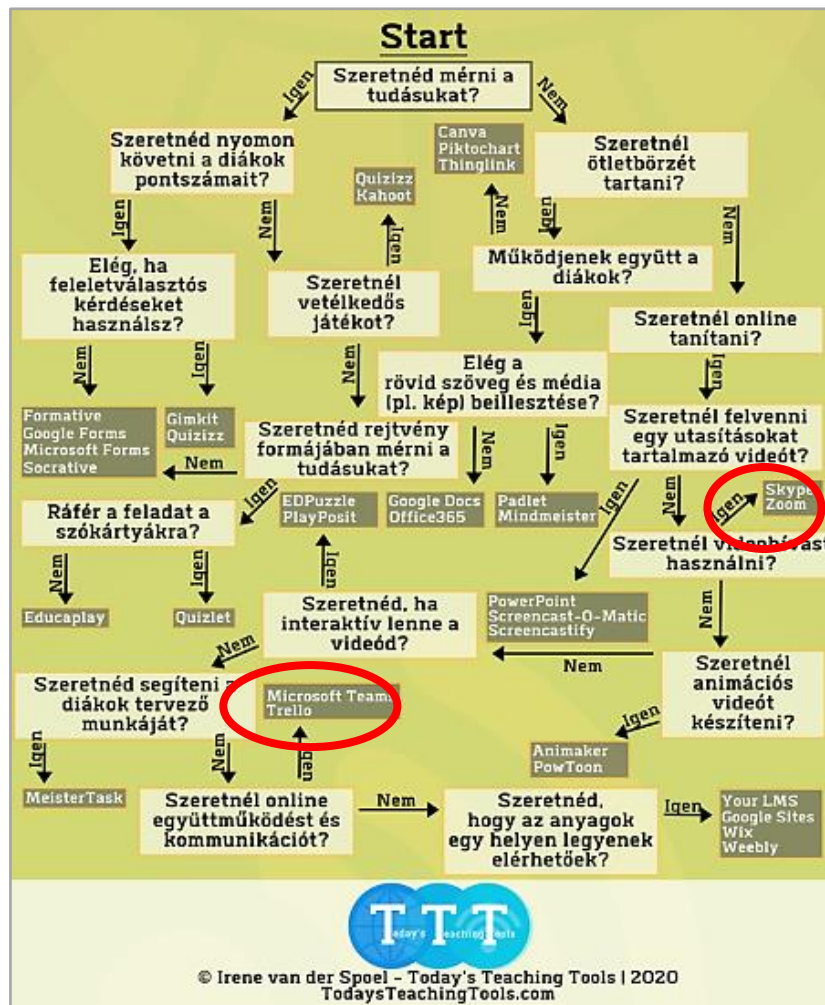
Start

Szeretnéd mérni a tudásukat?

Igen

Nem

Szeretnéd nyomon követni a diákok pontszámait?

Canva
Piktochart
Thinglink

Szeretnél ötletbörzét tartani?

Quizizz
Kahoot

Igen

Nem

Nem

Igen

Igen

Nem

Működjenek együtt a diákok?

Elég, ha feleletválasztós kérdéseket használsz?

Szeretnél vetélkedős játékot?

Igen

Szeretnél online tanítani?

Nem

Igen

Nem

Elég a rövid szöveg és média (pl. kép) beillesztése?

Igen

Formative
Google Forms
Microsoft Forms
Socrative

Gimkit
Quizizz

Szeretnéd rejtvény formájában mérni a tudásukat?

Nem

Igen

Szeretnél felvenni egy utasításokat tartalmazó videót?

Nem

Igen

Skype
Zoom

Ráfér a feladat a szókártyákra?

Igen

EDPuzzle
PlayPosit

Google Docs
Office365

Padlet
Mindmeister

Igen

Nem

Igen

Szeretnél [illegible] használni?

Nem

Igen

Educaplay

Quizlet

Igen

Szeretnéd, ha interaktív lenne a videód?

PowerPoint
Screencast-O-Matic
Screencastify

Nem

Nem

Nem

Szeretnél animációs videót készíteni?

Szeretnéd segíteni a diákok tervező munkáját?

Microsoft Teams
Trello

Igen

Igen

Nem

Igen

Animaker
PowToon

MeisterTask

Szeretnél online együttműködést és kommunikációt?

Nem

Szeretnéd, hogy az anyagok egy helyen legyenek elérhetőek?

Igen

Your LMS
Google Sites
Wix
Weebly

TTT Today's Teaching Tools

© Irene van der Spoel - Today's Teaching Tools | 2020
TodaysTeachingTools.com